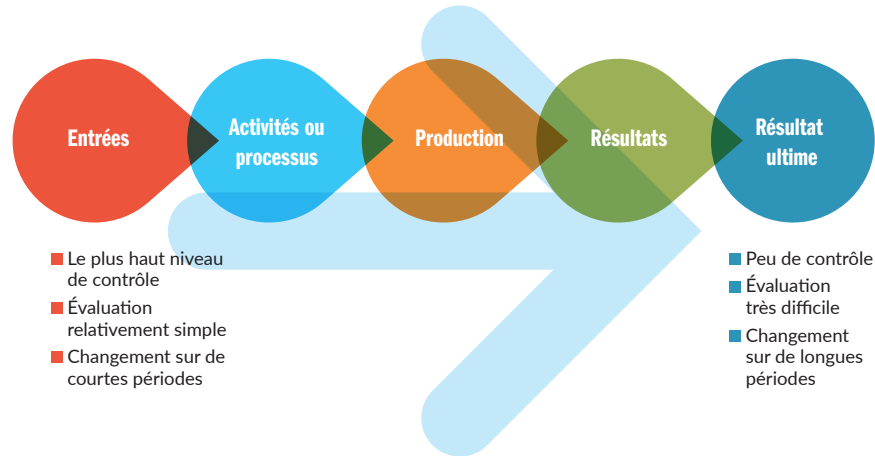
Entrées

Activités ou processus

Production

Résultats

Résultat ultime

- Le plus haut niveau de contrôle
- Évaluation relativement simple
- Changement sur de courtes périodes

- Peu de contrôle
- Évaluation très difficile
- Changement sur de longues périodes